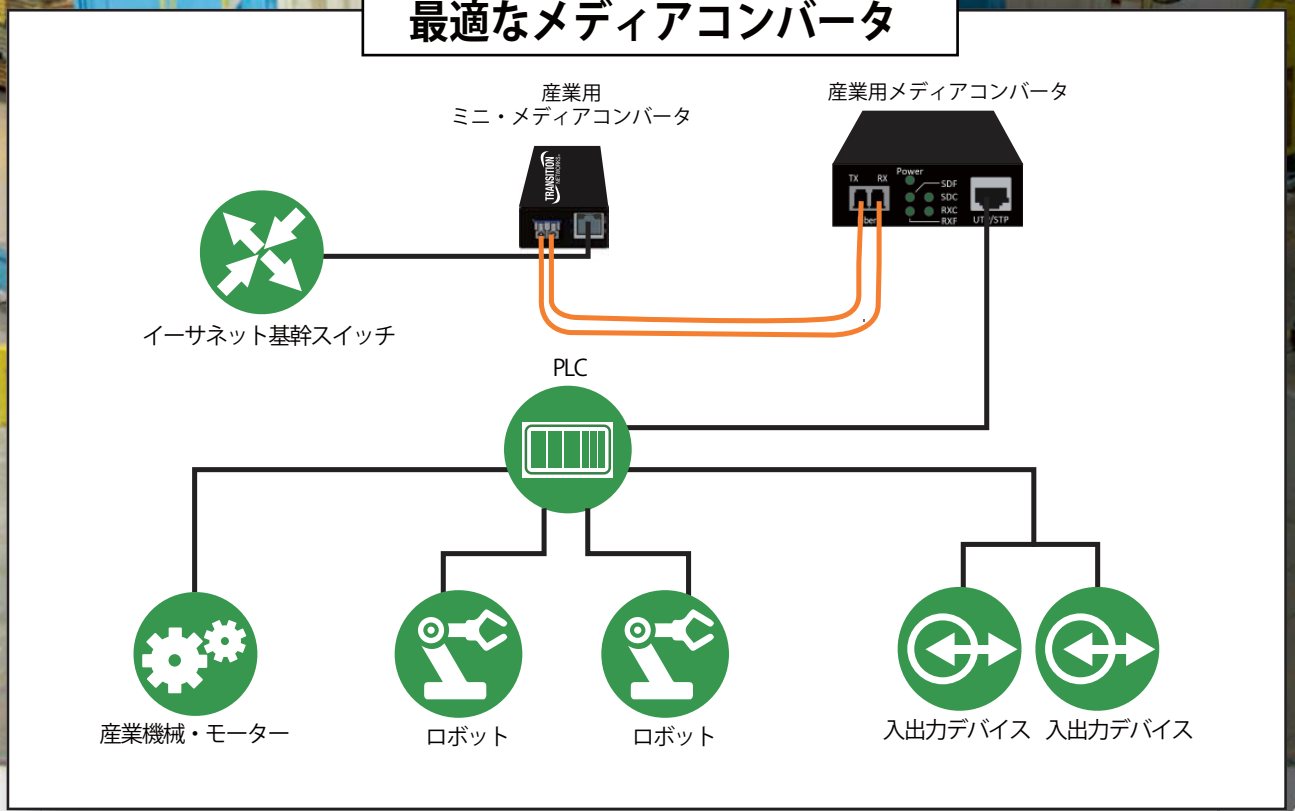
最適なメディアコンバータ

産業用
ミニ・メディアコンバータ

TRANSITION NETWORKS

産業用メディアコンバータ

TX RX
Power
SDF
SDC
RXC
RXF
fiber
UTP/STP

イーサネット基幹スイッチ

PLC

産業機械・モーター

ロボット

ロボット

入出力デバイス

入出力デバイス